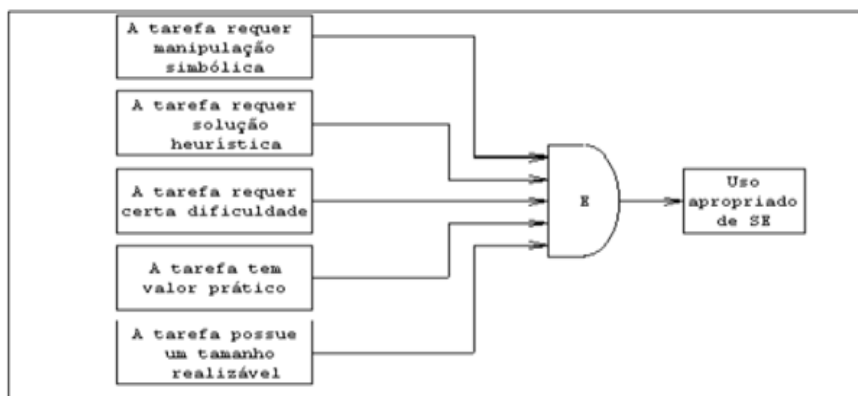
A tarefa requer manipulação simbólica

A tarefa requer solução heurística

A tarefa requer certa dificuldade

A tarefa tem valor prático

A tarefa possue um tamanho realizável

E

Uso apropriado de SE